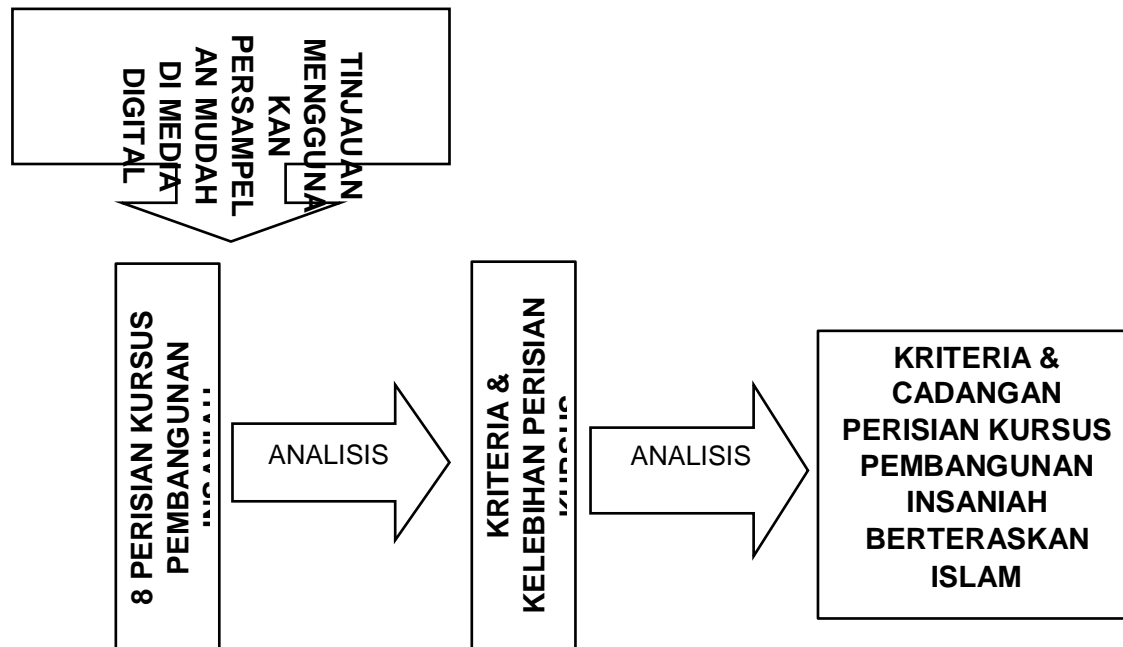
TINJAUAN MENGGUNAKAN PERSAMPELAN MUDAH DI MEDIA DIGITAL

8 PERISIAN KURSUS PEMBANGUNAN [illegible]

ANALISIS

KRITERIA & KELEBIHAN PERISIAN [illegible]

ANALISIS

KRITERIA & CADANGAN PERISIAN KURSUS PEMBANGUNAN INSANIAH BERTERASKAN ISLAM